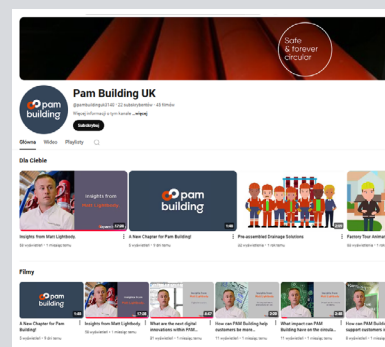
Safe & forever circular

pam building

Pam Building UK

@pambuildinguk3140 · 22 subskrybentów · 49 filmów

Więcej informacji o tym kanale ...więcej

Subskrybuj

Główna Wideo Playlisty

Dla Ciebie

Insights from Matt Lightbody

17:08

Insights from Matt Lightbody

56 wyświetleń · 1 miesiąc temu

pam building

1:46

A New Chapter for Pam Building!

8 wyświetleń · 4 miesiące temu

2:09

Pre-assembled Drainage Solutions

30 wyświetleń · 1 miesiąc temu

Factory Tour Animat

56 wyświetleń · 4

Filmy

pam building

1:46

A New Chapter for Pam Building!

8 wyświetleń · 9 dni temu

17:08

Insights from Matt Lightbody

56 wyświetleń · 1 miesiąc temu

What are the next digital innovations within PAM...

21 wyświetleń · 1 miesiąc temu

How can PAM Building help customers be more...

11 wyświetleń · 1 miesiąc temu

What impact can PAM Building have on the consult...

11 wyświetleń · 1 miesiąc temu

How can PAM Building support customers i...

17 wyświetleń · 1 miesiąc temu